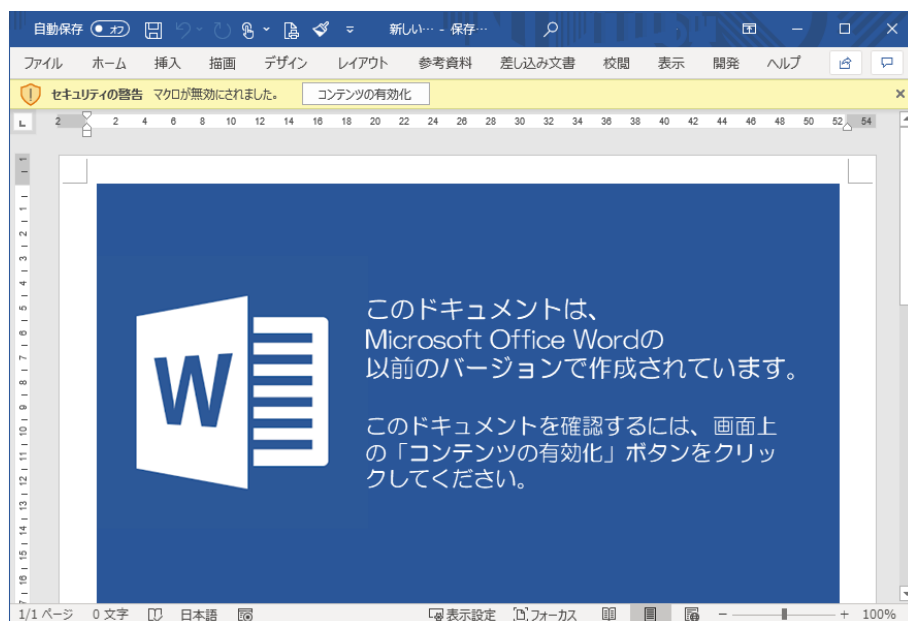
自動保存 オフ 新しい… - 保存…

ファイル ホーム 挿入 描画 デザイン レイアウト 参考資料 差し込み文書 校閲 表示 開発 ヘルプ

セキュリティの警告 マクロが無効にされました。 コンテンツの有効化

2 2 4 6 8 10 12 14 16 18 20 22 24 26 28 30 32 34 36 38 40 42 44 46 48 50 52 54

W

このドキュメントは、
Microsoft Office Wordの
以前のバージョンで作成されています。

このドキュメントを確認するには、画面上の「コンテンツの有効化」ボタンをクリックしてください。

1/1 ページ 0 文字 日本語 表示設定 フォーカス 100%